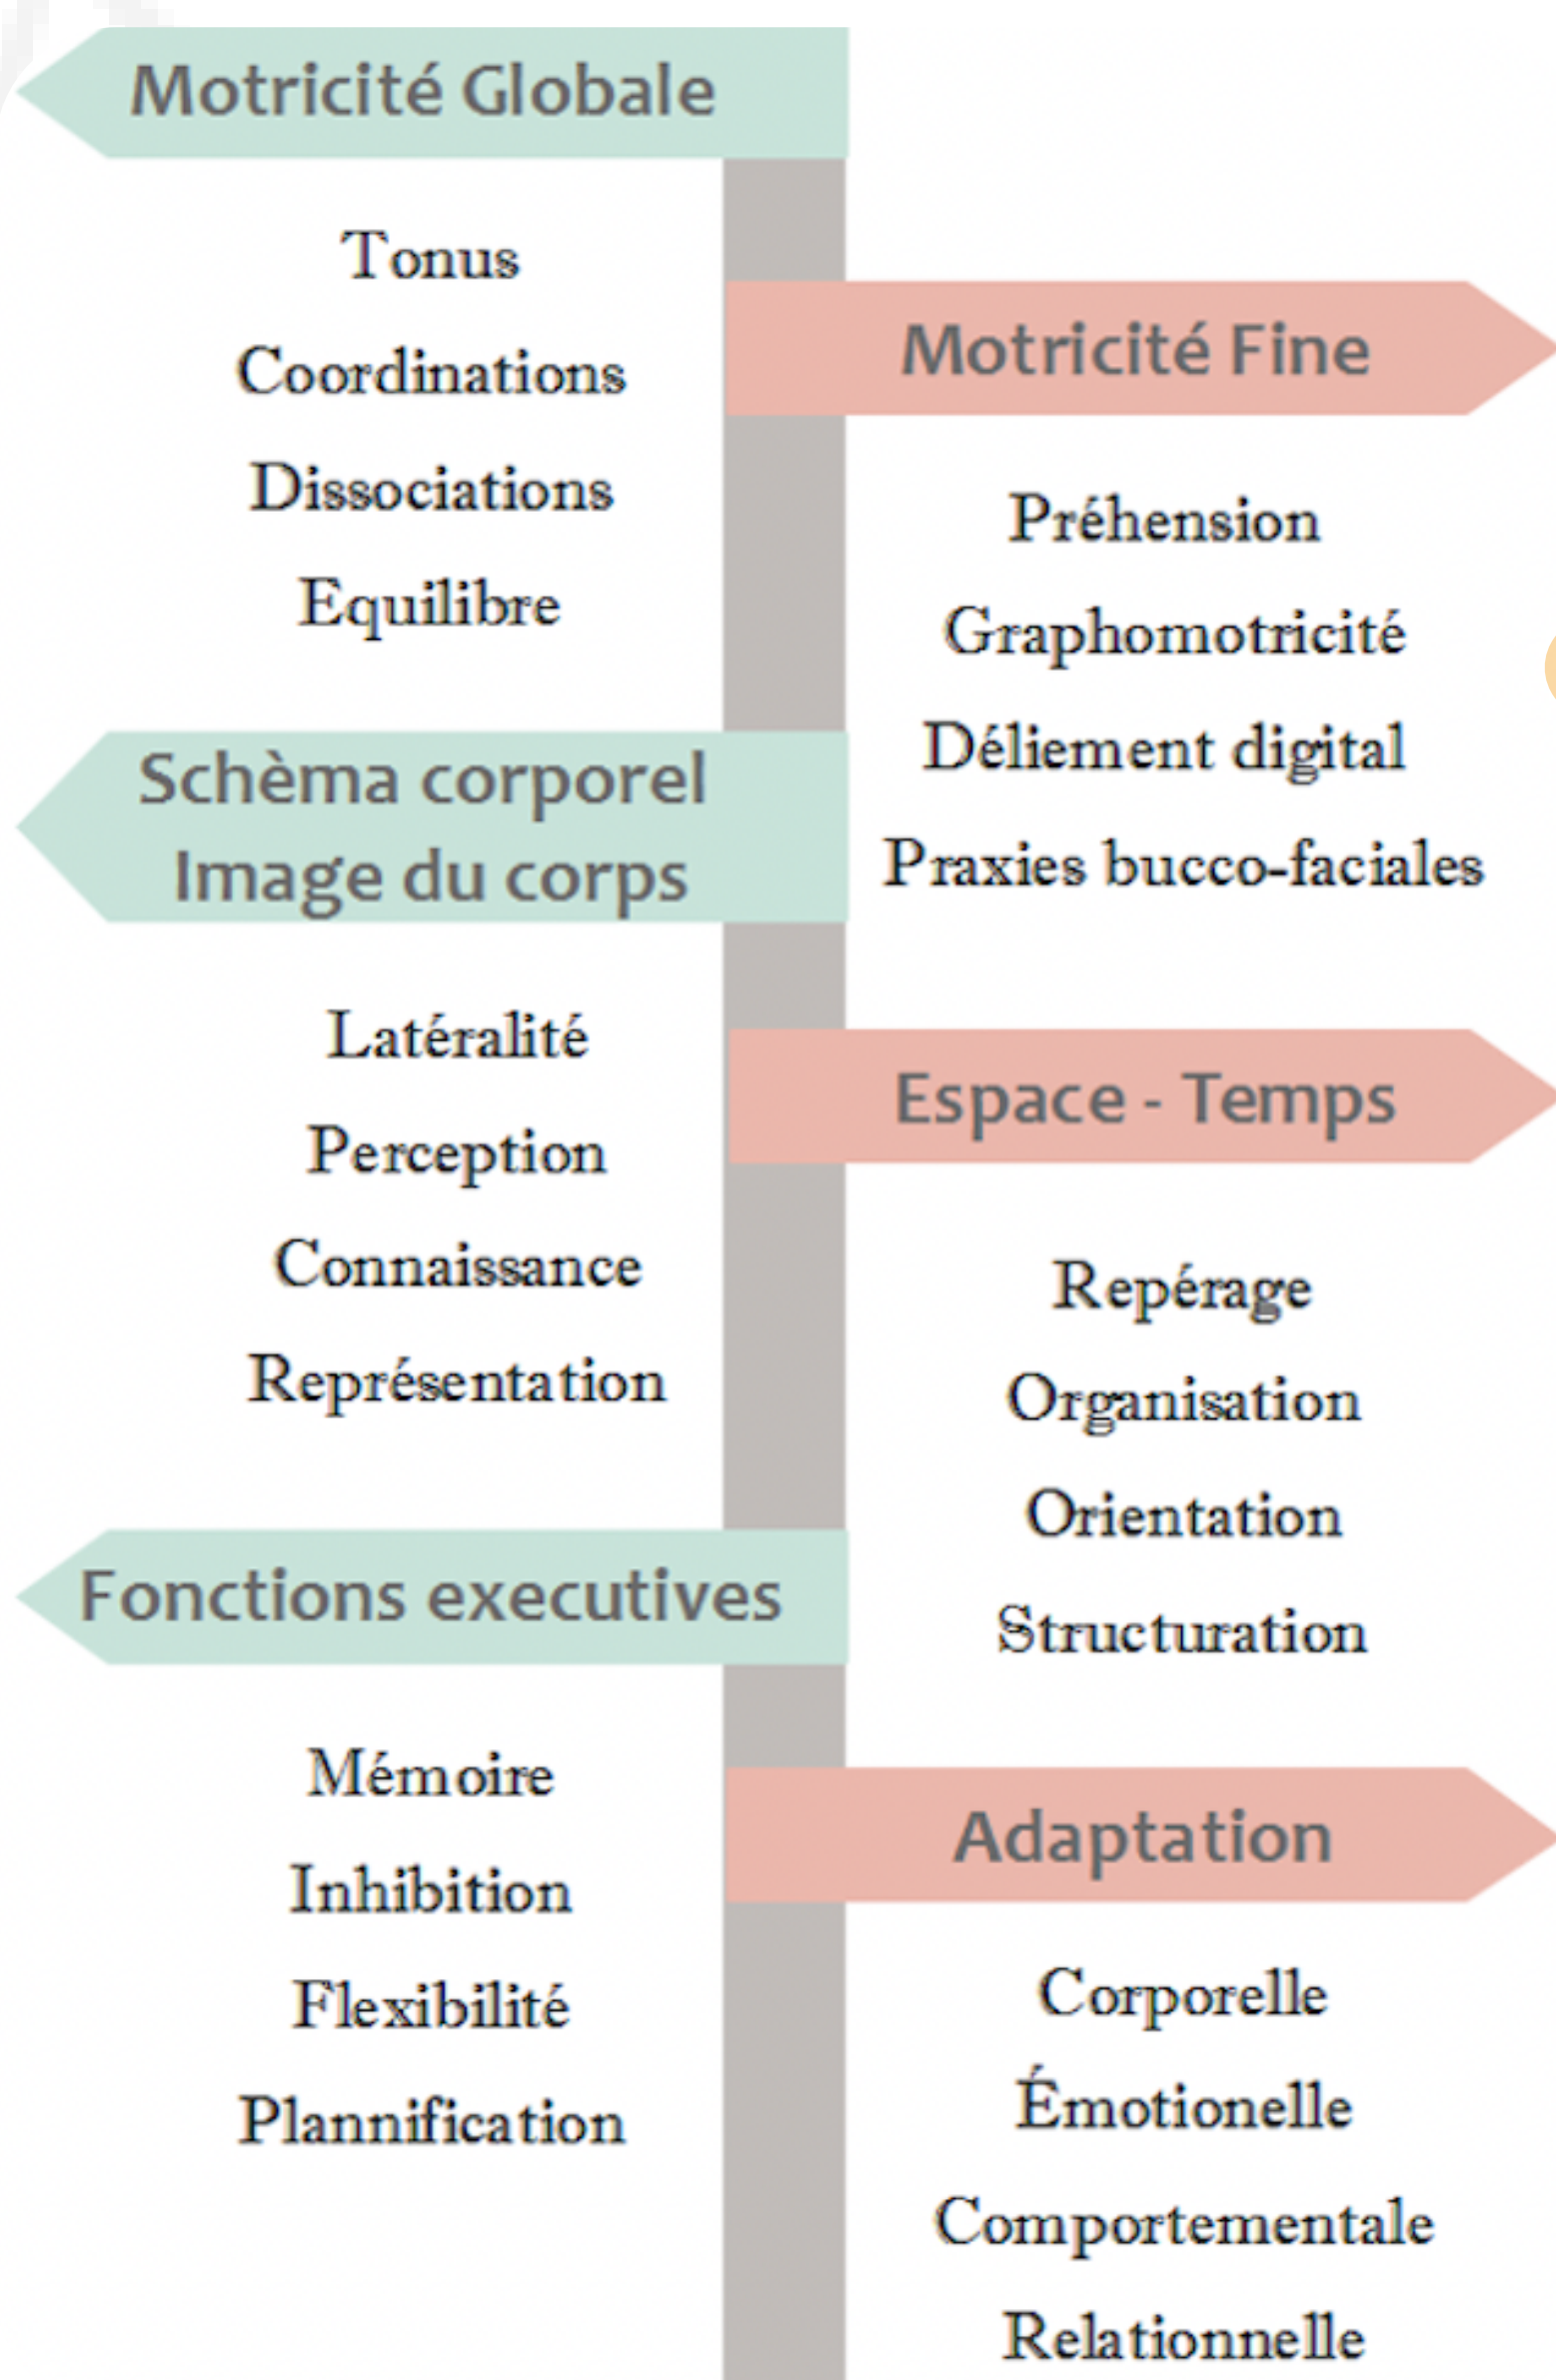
Motricité Globale

Tonus

Coordinations

Dissociations

Equilibre

Motricité Fine

Préhension

Graphomotricité

Déliement digital

Praxies bucco-faciales

Schèma corporel
Image du corps

Latéralité

Perception

Connaissance

Représentation

Espace - Temps

Repérage

Organisation

Orientation

Structuration

Fonctions executives

Mémoire

Inhibition

Flexibilité

Plannification

Adaptation

Corporelle

Émotionelle

Comportementale

Relationnelle